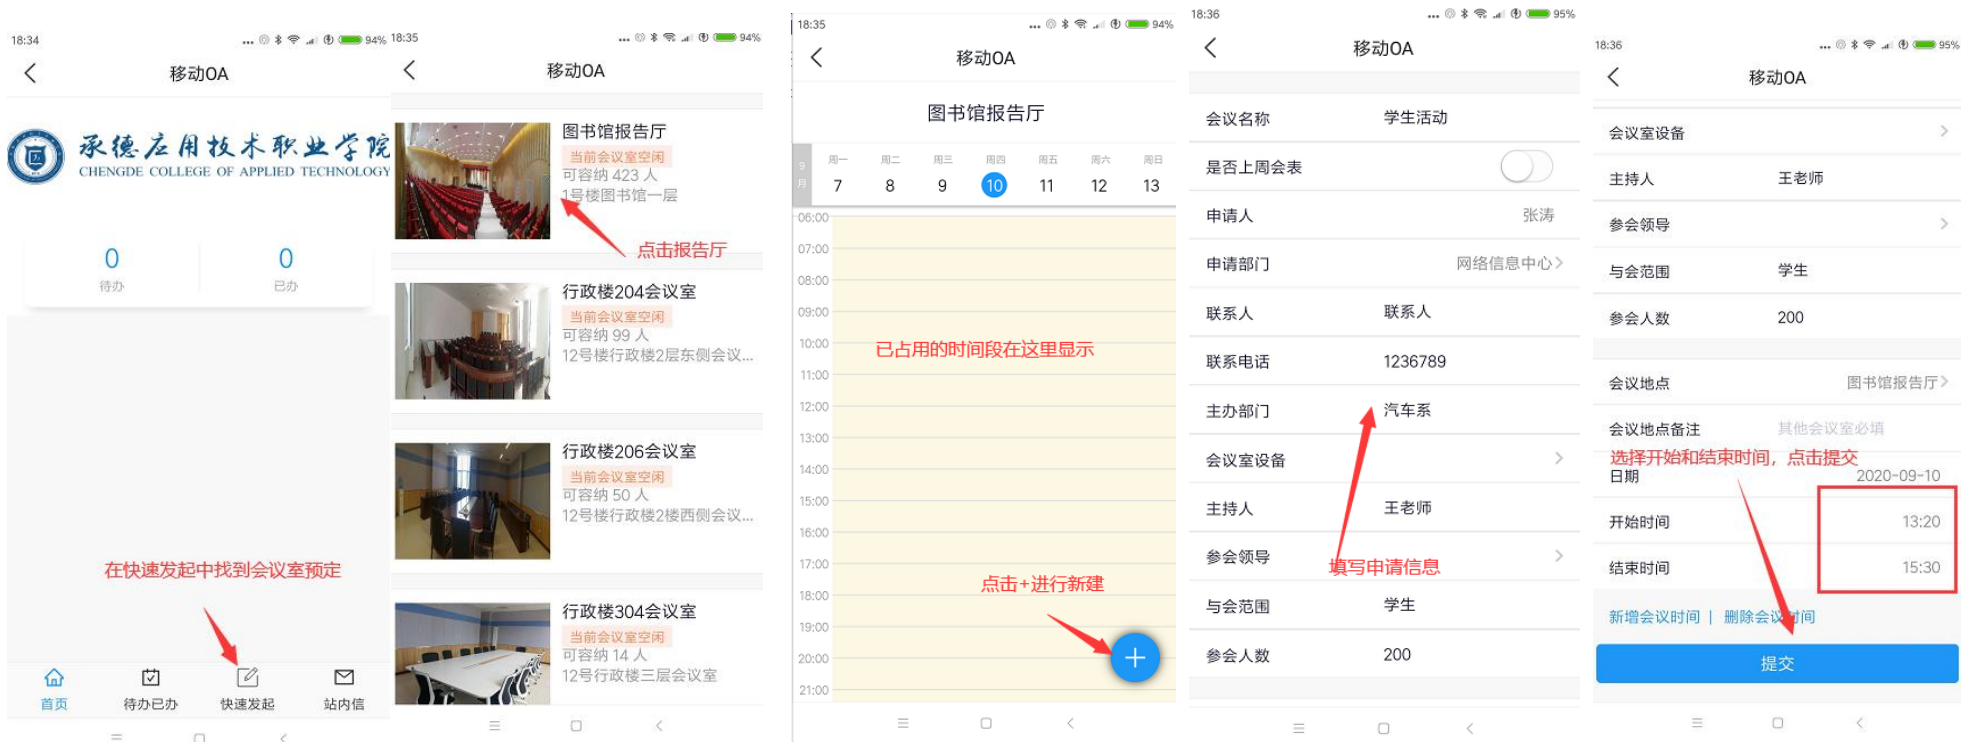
18:34 94%

移动OA

承德应用技术职业学院
CHENGDE COLLEGE OF APPLIED TECHNOLOGY

0
待办

0
已办

在快速发起中找到会议室预定

首页 待办已办 快速发起 站内信

18:35 94%

移动OA

图书馆报告厅
当前会议室空闲
可容纳 423 人
1号楼图书馆一层

点击报告厅

行政楼204会议室
当前会议室空闲
可容纳 99 人
12号楼行政楼2层东侧会议...

行政楼206会议室
当前会议室空闲
可容纳 50 人
12号楼行政楼2楼西侧会议...

行政楼304会议室
当前会议室空闲
可容纳 14 人
12号行政楼三层会议室

18:35 94%

移动OA

图书馆报告厅

9月

| 周一 | 周二 | 周三 | 周四 | 周五 | 周六 | 周日 |
|---|---|---|---|---|---|---|
| 7 | 8 | 9 | 10 | 11 | 12 | 13 |

06:00
07:00
08:00
09:00
10:00
11:00
12:00
13:00
14:00
15:00
16:00
17:00
18:00
19:00
20:00
21:00

已占用的时间段在这里显示

点击+进行新建

18:36 95%

移动OA

会议名称 学生活动
是否上周会表
申请人 张涛
申请部门 网络信息中心
联系人 联系人
联系电话 1236789
主办部门 汽车系
会议室设备
主持人 王老师
参会领导
填写申请信息
与会范围 学生
参会人数 200

18:36 95%

移动OA

会议室设备
主持人 王老师
参会领导
与会范围 学生
参会人数 200
会议地点 图书馆报告厅
会议地点备注 其他会议室必填
选择开始和结束时间，点击提交
日期 2020-09-10
开始时间 13:20
结束时间 15:30
新增会议时间 | 删除会议时间
提交